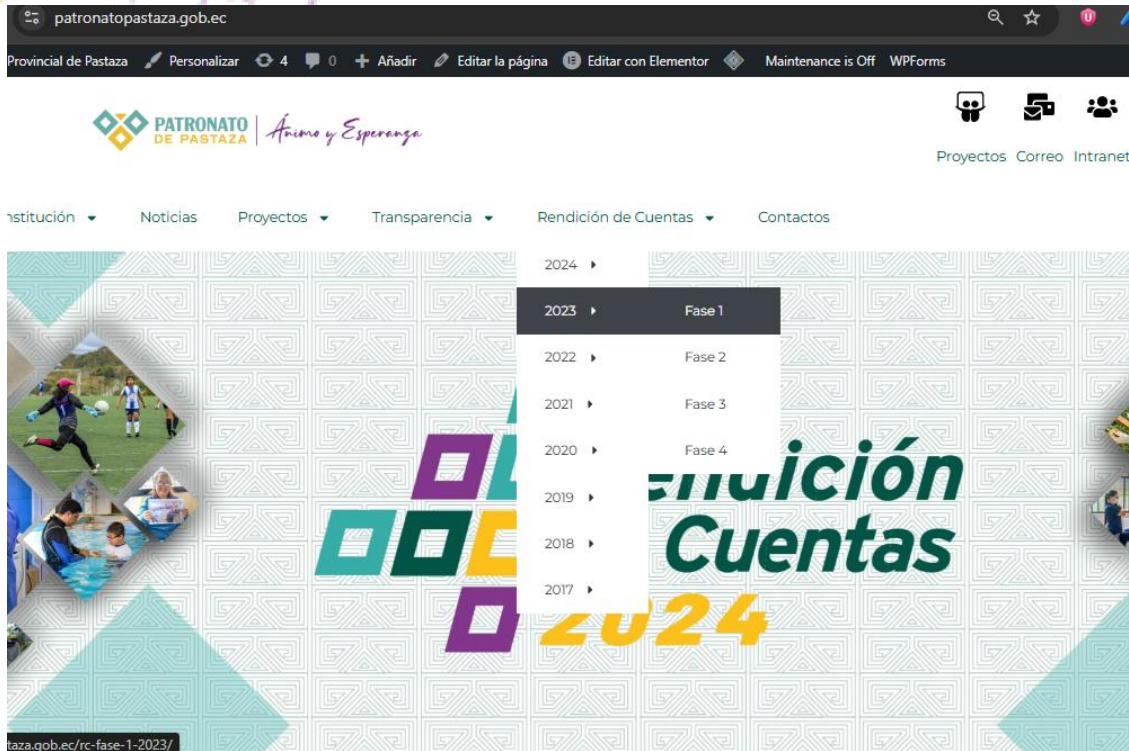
patronatopastaza.gob.ec

Provincial de Pastaza Personalizar 4 0 Añadir Editar la página Editar con Elementor Maintenance is Off WPForms

PATRONATO DE PASTAZA | Ánimo y Esperanza

Proyectos Correo Intranet

nstitución Noticias Proyectos Transparencia Rendición de Cuentas Contactos

2024
2023 Fase 1
2022 Fase 2
2021 Fase 3
2020 Fase 4
2019
2018
2017

endición
Cuentas
2024

taza.gob.ec/rc-fase-1-2023/